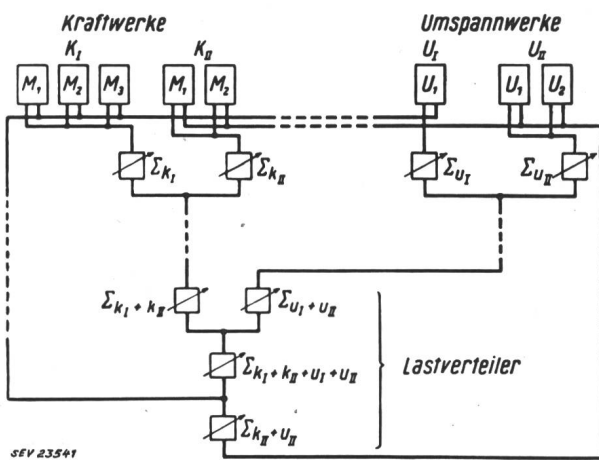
Kraftwerke

Umspannwerke

$K_I$

$K_{II}$

$U_I$

$U_{II}$

$M_1$ $M_2$ $M_3$

$M_1$ $M_2$

$U_1$

$U_1$ $U_2$

$\Sigma_{k_I}$

$\Sigma_{k_{II}}$

$\Sigma_{U_I}$

$\Sigma_{U_{II}}$

$\Sigma_{k_I+k_{II}}$

$\Sigma_{U_I+U_{II}}$

$\Sigma_{k_I+k_{II}+U_I+U_{II}}$

Lastverteiler

$\Sigma_{k_{II}+U_{II}}$

SEV 23541